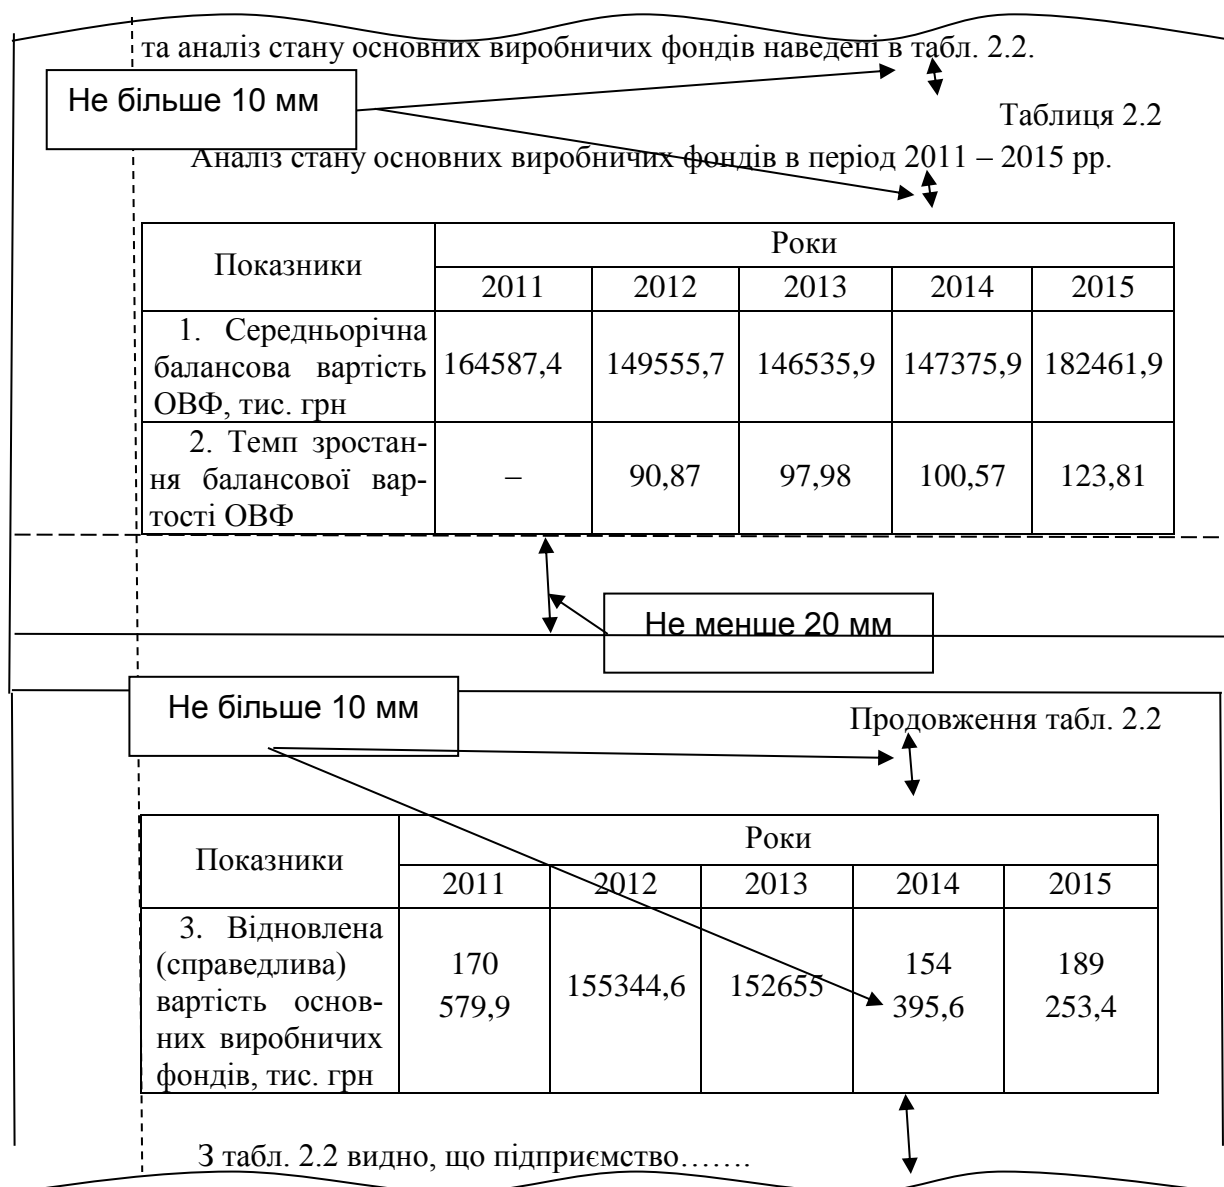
та аналіз стану основних виробничих фондів наведені в табл. 2.2.

Не більше 10 мм

Таблиця 2.2

Аналіз стану основних виробничих фондів в період 2011 – 2015 рр.

| Показники | Роки | | | | |
|---|---|---|---|---|---|
| | 2011 | 2012 | 2013 | 2014 | 2015 |
| 1. Середньорічна балансова вартість ОВФ, тис. грн | 164587,4 | 149555,7 | 146535,9 | 147375,9 | 182461,9 |
| 2. Темп зростання балансової вартості ОВФ | – | 90,87 | 97,98 | 100,57 | 123,81 |

Не менше 20 мм

Не більше 10 мм

Продовження табл. 2.2

| Показники | Роки | | | | |
|---|---|---|---|---|---|
| | 2011 | 2012 | 2013 | 2014 | 2015 |
| 3. Відновлена (справедлива) вартість основних виробничих фондів, тис. грн | 170 579,9 | 155344,6 | 152655 | 154 395,6 | 189 253,4 |

З табл. 2.2 видно, що підприємство…….